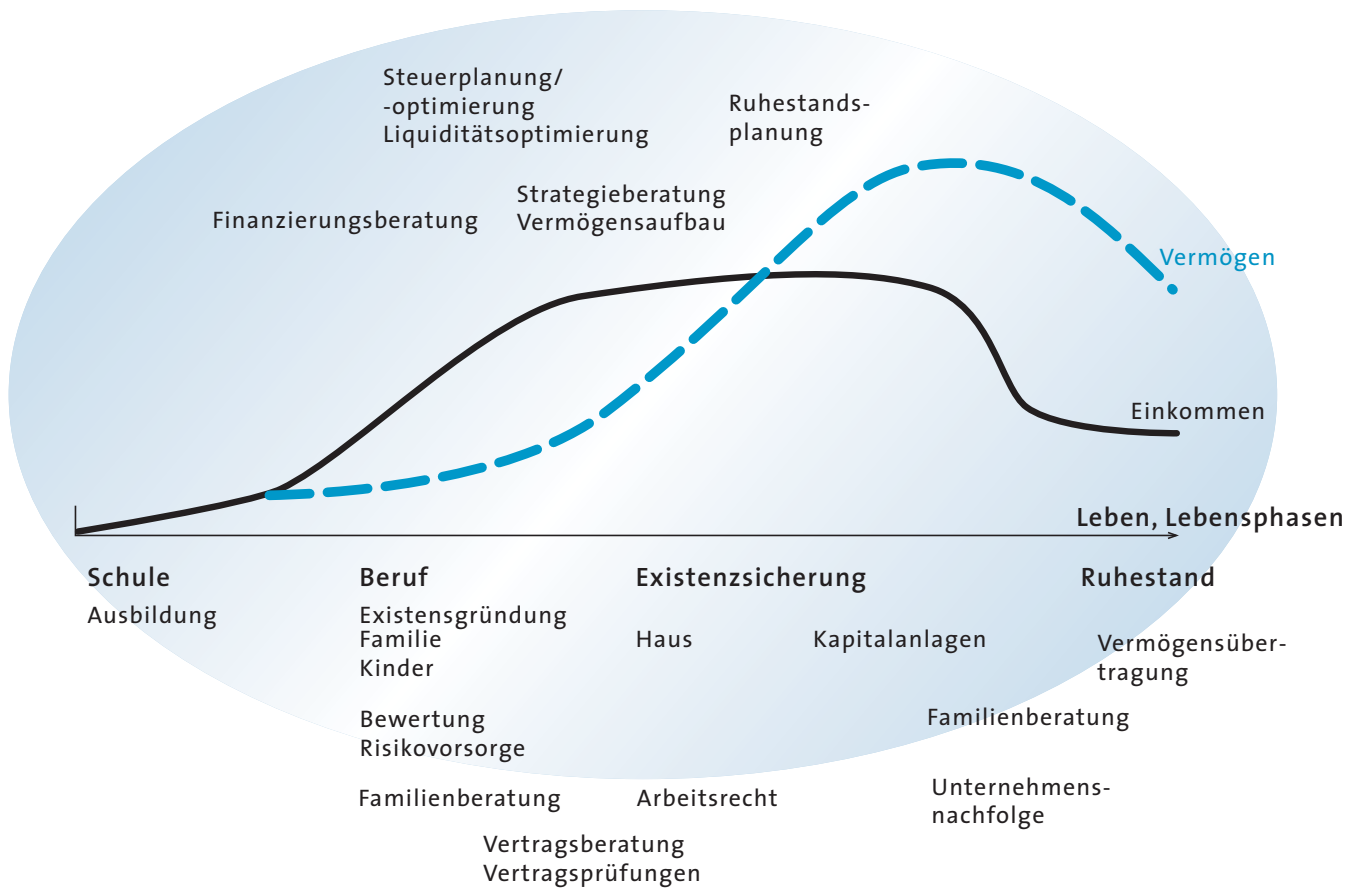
Steuerplanung/
-optimierung
Liquiditätsoptimierung

Ruhestandsplanung

Strategieberatung
Vermögensaufbau

Finanzierungsberatung

Vermögen

Einkommen

Leben, Lebensphasen

Schule
Ausbildung

Beruf
Existensgründung
Familie
Kinder

Bewertung
Risikovorsorge

Familienberatung

Existenzsicherung
Haus

Kapitalanlagen

Arbeitsrecht

Vertragsberatung
Vertragsprüfungen

Ruhestand
Vermögensübertragung

Familienberatung

Unternehmensnachfolge